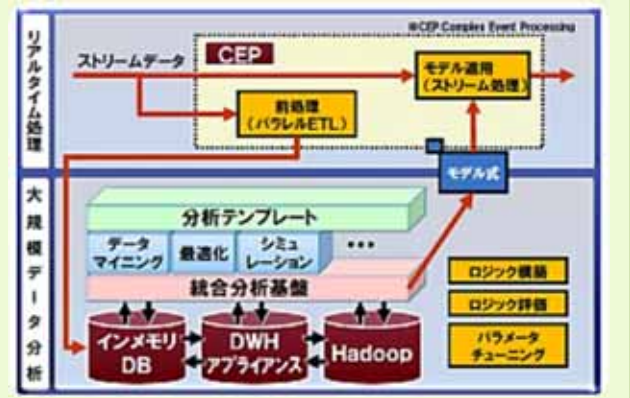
リアルタイム処理

※CEP:Complex Event Processing

CEP

ストリームデータ

モデル適用（ストリーム処理）

前処理（パラレルETL）

モデル式

大規模データ分析

分析テンプレート

データマイニング

最適化

シミュレーション

…

統合分析基盤

ロジック構築

ロジック評価

パラメータチューニング

インメモリDB

DWHアプライアンス

Hadoop